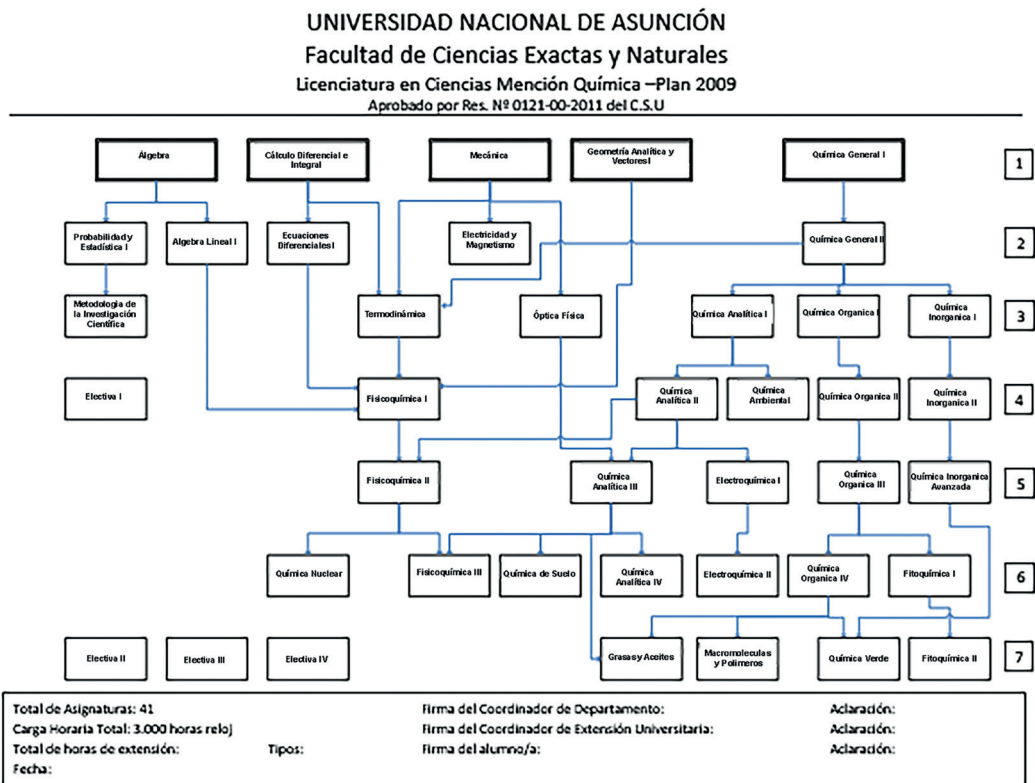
UNIVERSIDAD NACIONAL DE ASUNCIÓN
Facultad de Ciencias Exactas y Naturales
Licenciatura en Ciencias Mención Química –Plan 2009
Aprobado por Res. Nº 0121-00-2011 del C.S.U

Álgebra
Cálculo Diferencial e Integral
Mecánica
Geometría Analítica y Vectores I
Química General I
1

Probabilidad y Estadística I
Algebra Lineal I
Ecuaciones Diferenciales I
Electricidad y Magnetismo
Química General II
2

Metodología de la Investigación Científica
Termodinámica
Óptica Física
Química Analítica I
Química Organica I
Química Inorganica I
3

Electiva I
Fisicoquímica I
Química Analítica II
Química Ambiental
Química Organica II
Química Inorganica II
4

Fisicoquímica II
Química Analítica III
Electroquímica I
Química Organica III
Química Inorganica Avanzada
5

Química Nuclear
Fisicoquímica III
Química de Suelo
Química Analítica IV
Electroquímica II
Química Organica IV
Fitoquímica I
6

Electiva II
Electiva III
Electiva IV
Grasas y Aceites
Macromoleculas y Polimeros
Química Verde
Fitoquímica II
7

Total de Asignaturas: 41
Carga Horaria Total: 3.000 horas reloj
Total de horas de extensión: Tipos:
Fecha:
Firma del Coordinador de Departamento:
Firma del Coordinador de Extensión Universitaria:
Firma del alumno/a:
Aclaración:
Aclaración:
Aclaración: